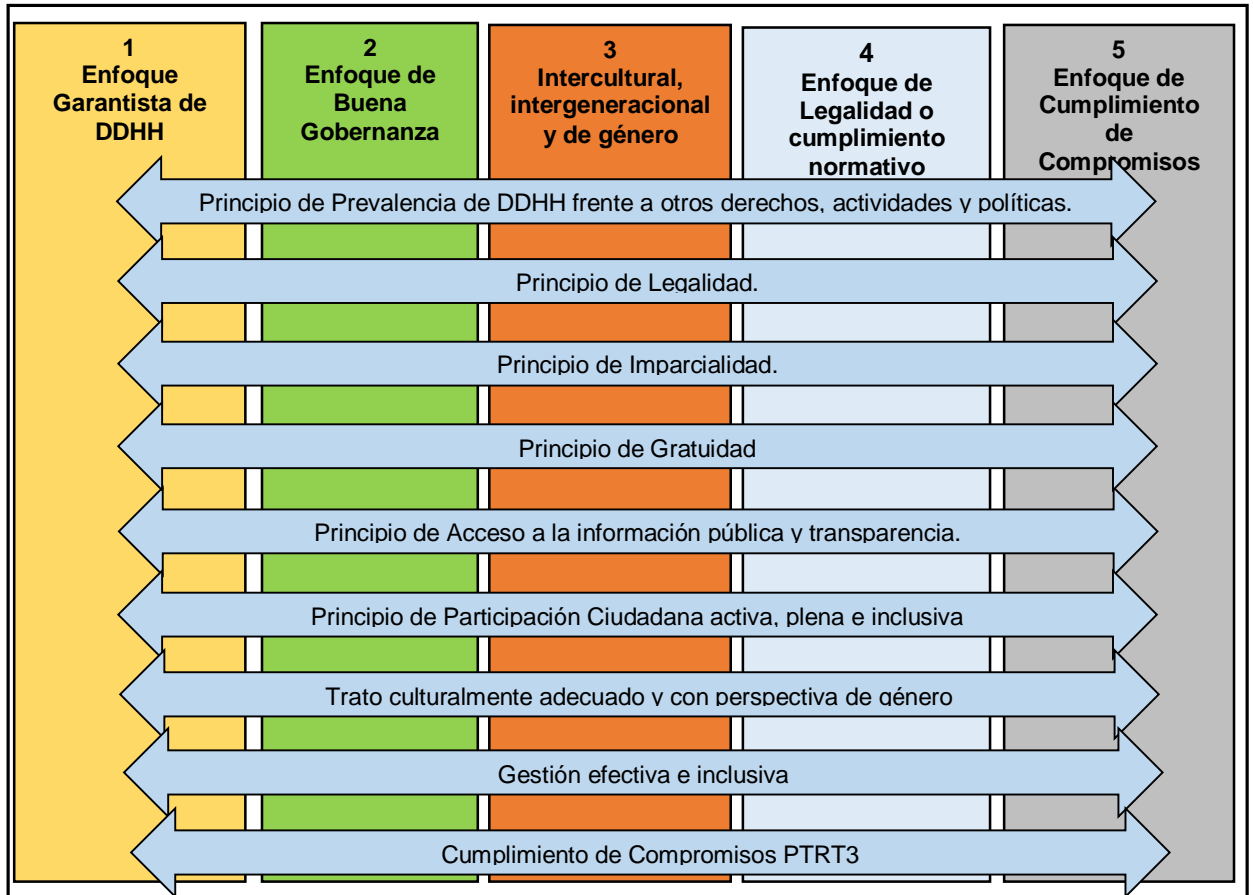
1
Enfoque Garantista de DDHH

2
Enfoque de Buena Gobernanza

3
Intercultural, intergeneracional y de género

4
Enfoque de Legalidad o cumplimiento normativo

5
Enfoque de Cumplimiento de Compromisos

Principio de Prevalencia de DDHH frente a otros derechos, actividades y políticas.

Principio de Legalidad.

Principio de Imparcialidad.

Principio de Gratuidad

Principio de Acceso a la información pública y transparencia.

Principio de Participación Ciudadana activa, plena e inclusiva

Trato culturalmente adecuado y con perspectiva de género

Gestión efectiva e inclusiva

Cumplimiento de Compromisos PTRT3